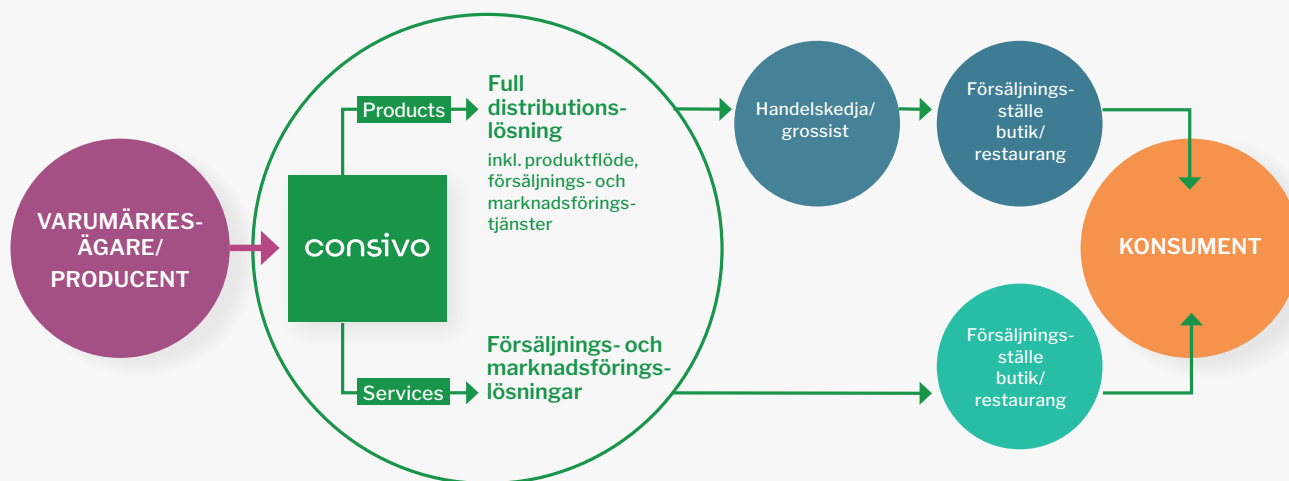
VARUMÄRKES-ÄGARE/ PRODUCENT

consivo

Products

Full distributions-lösning

inkl. produktflöde, försäljnings- och marknadsförings-tjänster

Services

Försäljnings- och marknadsförings-lösningar

Handelskedja/ grossist

Försäljnings-ställe butik/ restaurang

Försäljnings-ställe butik/ restaurang

KONSUMENT